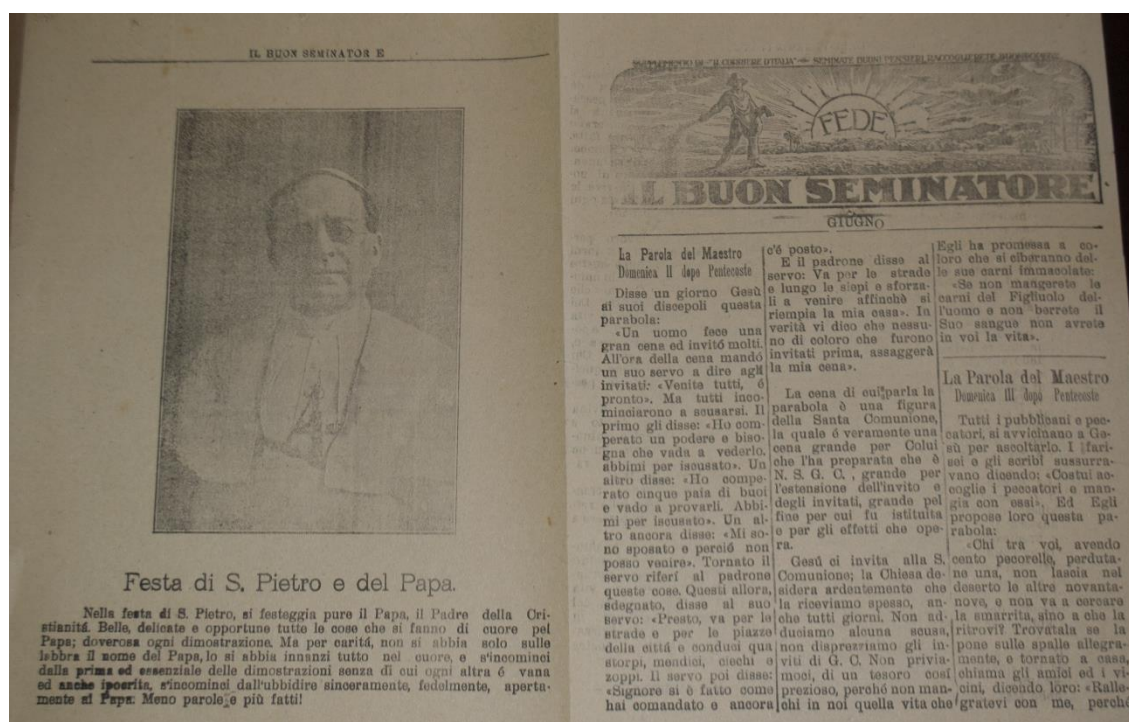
IL BUON SEMINATORE

Festa di S. Pietro e del Papa.

Nella festa di S. Pietro, si festeggia pure il Papa, il Padre della Cristianità. Belle, delicate e opportune tutte le cose che si fanno di cuore pel Papa; doverosa ogni dimostrazione. Ma per carità, non si abbia solo sulle labbra il nome del Papa, lo si abbia innanzi tutto nel cuore, e s'incominci dalla prima ed essenziale delle dimostrazioni senza di cui ogni altra è vana ed anche ipocrita, s'incominci dall'ubbidire sinceramente, fedelmente, apertamente al Papa. Meno parole e più fatti!

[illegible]

FEDE

IL BUON SEMINATORE

GIUGNO

La Parola del Maestro
Domenica II dopo Pentecoste

Disse un giorno Gesù ai suoi discepoli questa parabola:

«Un uomo fece una gran cena ed invitò molti. All'ora della cena mandò un suo servo a dire agli invitati: «Venite tutti, è pronto». Ma tutti incominciarono a scusarsi. Il primo gli disse: «Ho comperato un podere e bisogna che vada a vederlo, abbimi per iscusato». Un altro disse: «Ho comperato cinque paia di buoi e vado a provarli. Abbimi per iscusato». Un altro ancora disse: «Mi sono sposato e perciò non posso venire». Tornato il servo riferì al padrone queste cose. Questi allora, sdegnato, disse al suo servo: «Presto, va per le strade e per le piazze della città e conduci qua storpi, mendici, ciechi e zoppi. Il servo poi disse: «Signore si è fatto come hai comandato e ancora c'è posto».

E il padrone disse al servo: Va per le strade e lungo le siepi e sforzali a venire affinchè si riempia la mia casa». In verità vi dico che nessuno di coloro che furono invitati prima, assaggerà la mia cena».

La cena di cui parla la parabola è una figura della Santa Comunione, la quale è veramente una cena grande per Colui che l'ha preparata che è N. S. G. C., grande per l'estensione dell'invito e degli invitati, grande pel fine per cui fu istituita e per gli effetti che opera.

Gesù ci invita alla S. Comunione; la Chiesa desidera ardentemente che la riceviamo spesso, anche tutti giorni. Non adduciamo alcuna scusa, non disprezziamo gli inviti di G. C. Non priviamoci, di un tesoro così prezioso, perchè non manchi in noi quella vita che Egli ha promessa a coloro che si ciberanno delle sue carni immacolate:

«Se non mangerete le carni del Figliuolo dell'uomo e non berrete il Suo sangue non avrete in voi la vita».

La Parola del Maestro
Domenica III dopo Pentecoste

Tutti i pubblicani e peccatori, si avvicinano a Gesù per ascoltarlo. I farisei e gli scribi sussurravano dicendo: «Costui accoglie i peccatori e mangia con essi». Ed Egli propose loro questa parabola:

«Chi tra voi, avendo cento pecorelle, perdutane una, non lascia nel deserto le altre novantanove, e non va a cercare la smarrita, sino a che la ritrovi? Trovatala se la pone sulle spalle allegramente, e tornato a casa, chiama gli amici ed i vicini, dicendo loro: «Rallegratevi con me, perchè